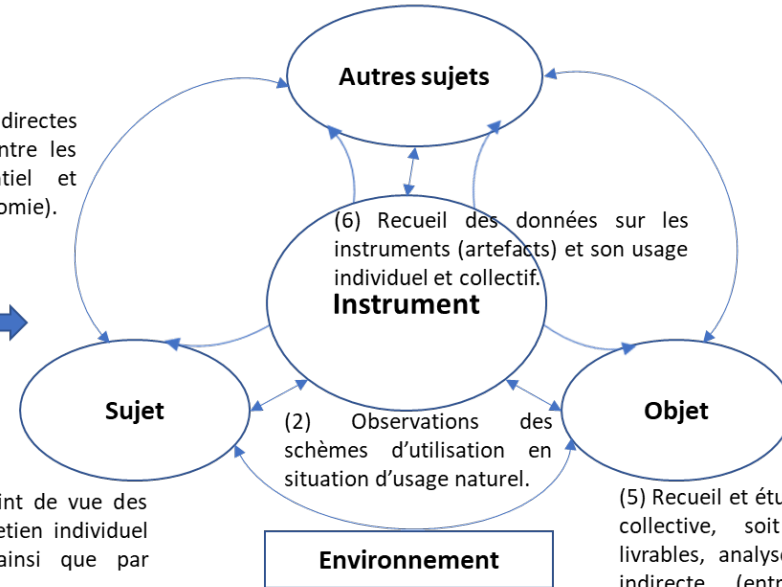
directes
ntre les
tiel et
omie).

Autres sujets

(6) Recueil des données sur les instruments (artefacts) et son usage individuel et collectif.

Instrument

Sujet

Objet

(2) Observations des schèmes d'utilisation en situation d'usage naturel.

int de vue des
etien individuel
ainsi que par

(5) Recueil et étu
collective, soit
livrables, analys
indirecte (entr

Environnement